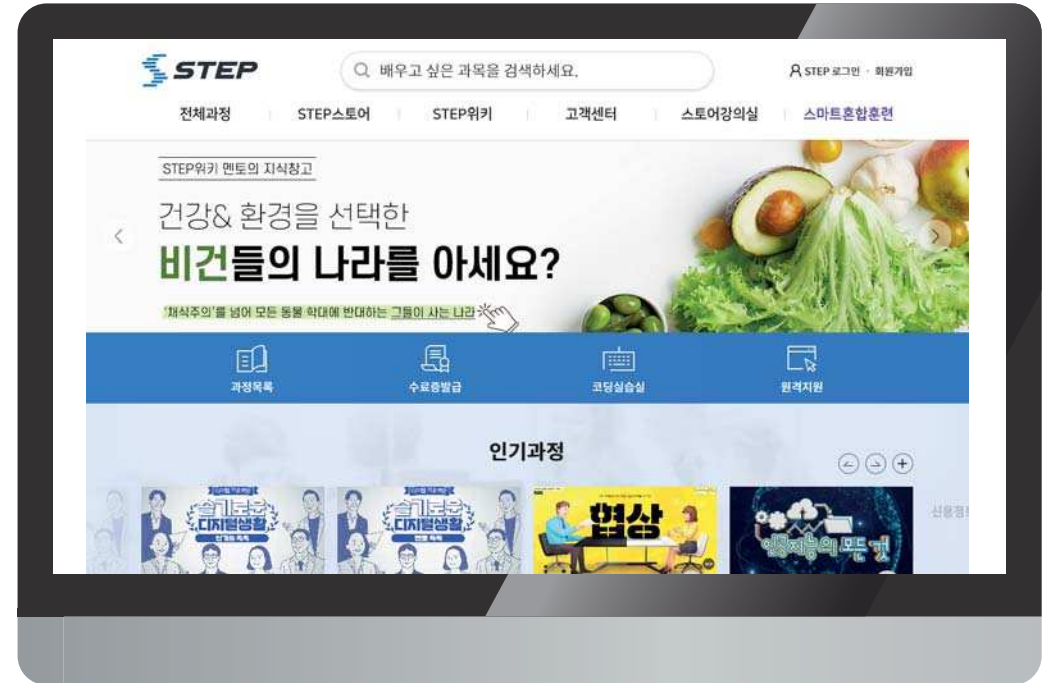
STEP

배우고 싶은 과목을 검색하세요.

STEP 로그인 · 회원가입

전체과정 | STEP스토어 | STEP위키 | 고객센터 | 스토어강의실 | 스마트혼합훈련

STEP위키 멘토의 지식창고

건강& 환경을 선택한

비건들의 나라를 아세요?

'채식주의'를 넘어 모든 동물 학대에 반대하는 그들이 사는 나라

과정목록

수료증발급

코딩실습실

원격지원

인기과정

슬기로운 디지털생활

슬기로운 디지털생활

협상

인공지능의 모든 것

신용정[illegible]